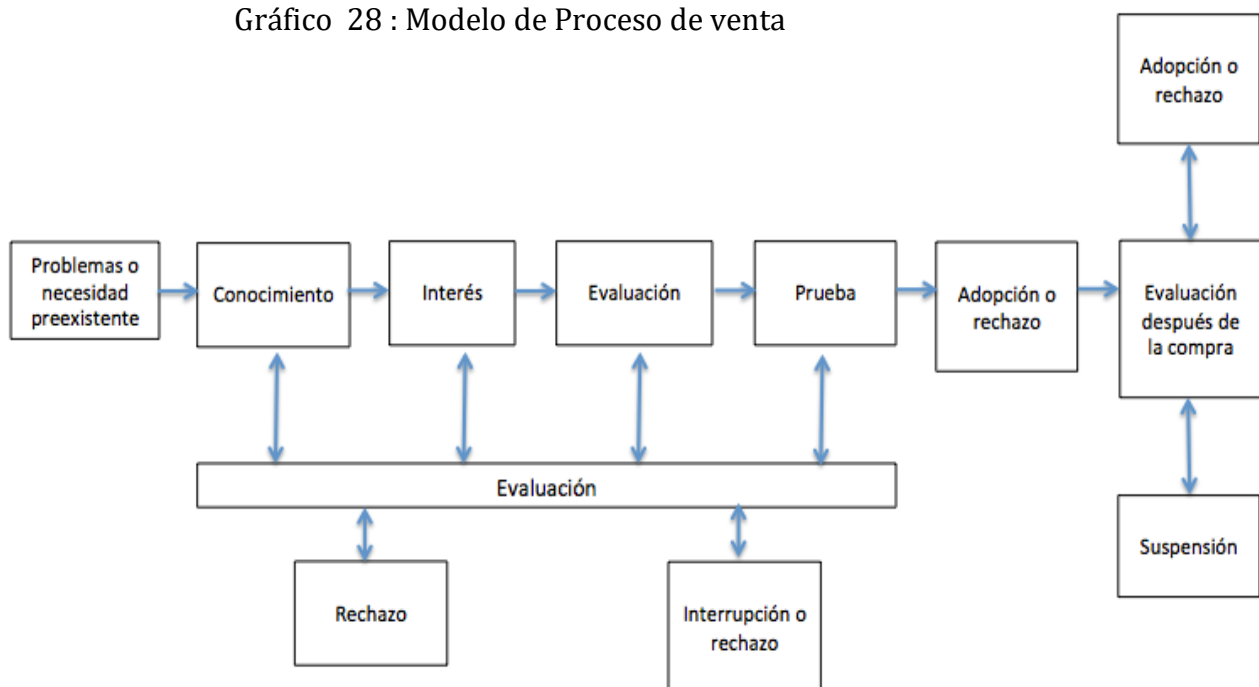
Gráfico 28 : Modelo de Proceso de venta

Adopción o rechazo

Problemas o necesidad preexistente

Conocimiento

Interés

Evaluación

Prueba

Adopción o rechazo

Evaluación después de la compra

Evaluación

Rechazo

Interrupción o rechazo

Suspensión